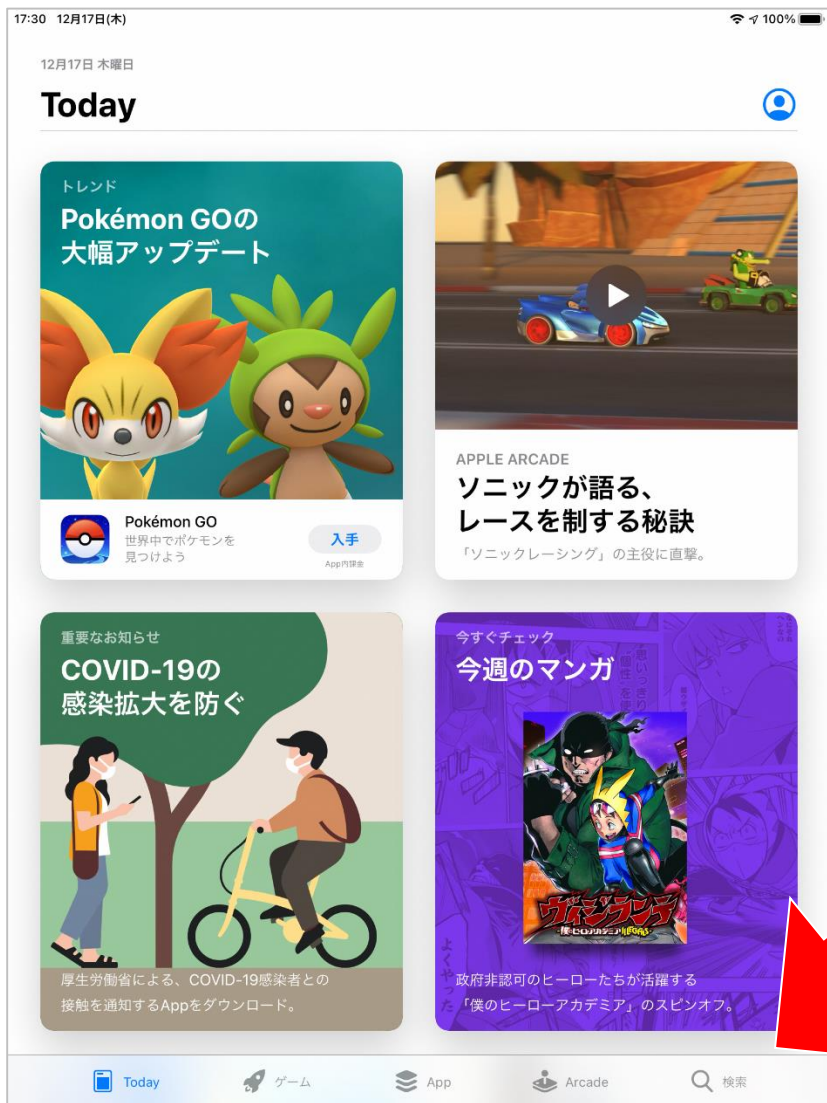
17:30 12月17日(木)

100%

12月17日 木曜日

Today

トレンド

Pokémon GOの大幅アップデート

Pokémon GO
世界中でポケモンを見つけよう

入手
App内課金

APPLE ARCADE

ソニックが語る、レースを制する秘訣

「ソニックレーシング」の主役に直撃。

重要なお知らせ

COVID-19の感染拡大を防ぐ

厚生労働省による、COVID-19感染者との接触を通知するAppをダウンロード。

今すぐチェック

今週のマンガ

ヴィジランテ
-僕のヒーローアカデミアILLEGALS-

政府非認可のヒーローたちが活躍する「僕のヒーローアカデミア」のスピンオフ。

Today ゲーム App Arcade 検索